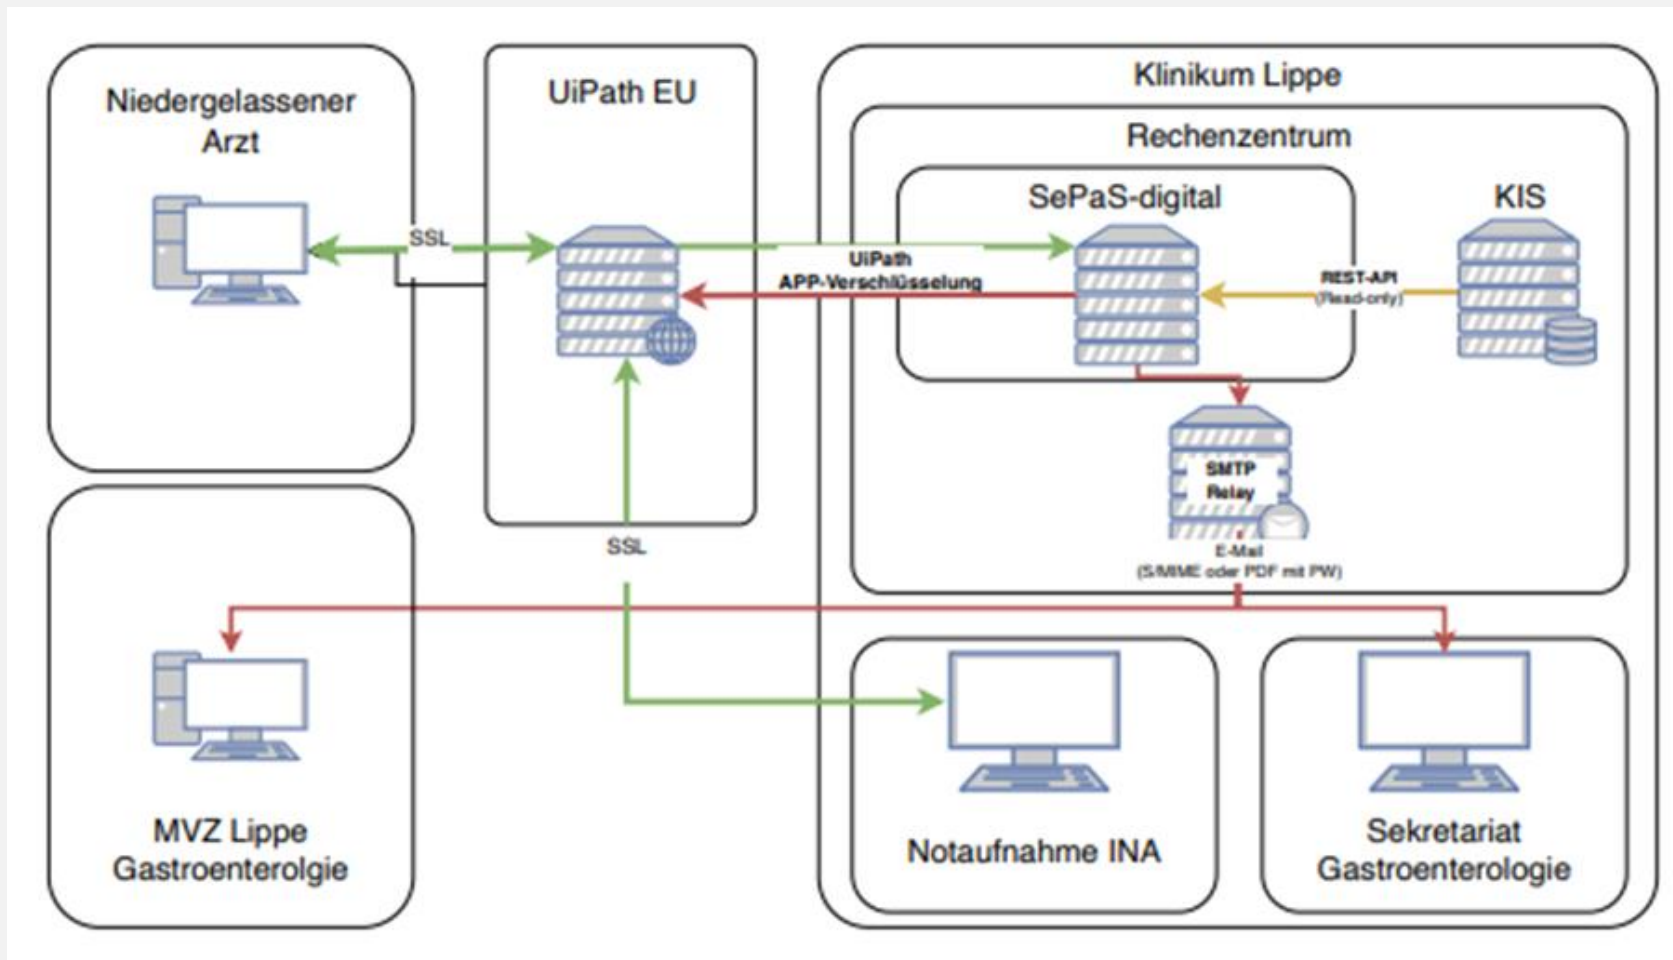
Niedergelassener Arzt

UiPath EU

Klinikum Lippe

Rechenzentrum

SePaS-digital

KIS

SSL

UiPath APP-Verschlüsselung

REST-API (Read-only)

SMTP Relay

E-Mail (S/MIME oder PDF mit PW)

SSL

MVZ Lippe Gastroenterolgie

Notaufnahme INA

Sekretariat Gastroenterologie